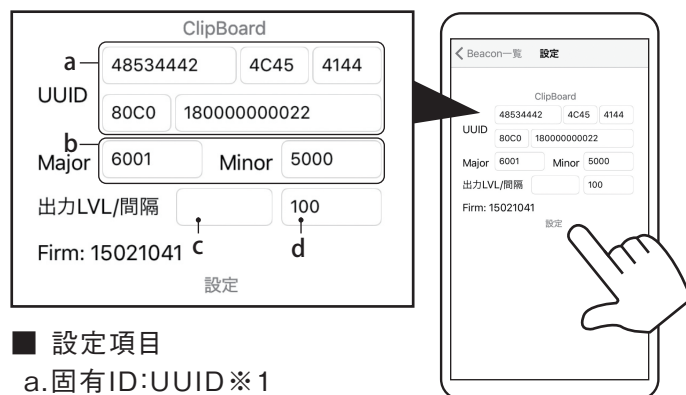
ClipBoard

a

48534442 4C45 4144

UUID

80C0 180000000022

b

Major 6001 Minor 5000

出力LVL/間隔 100

Firm: 15021041

c d

設定

< Beacon一覧 設定

ClipBoard

UUID 48534442 4C45 4144

80C0 180000000022

Major 6001 Minor 5000

出力LVL/間隔 100

Firm: 15021041

設定

■ 設定項目

a.固有ID:UUID※1